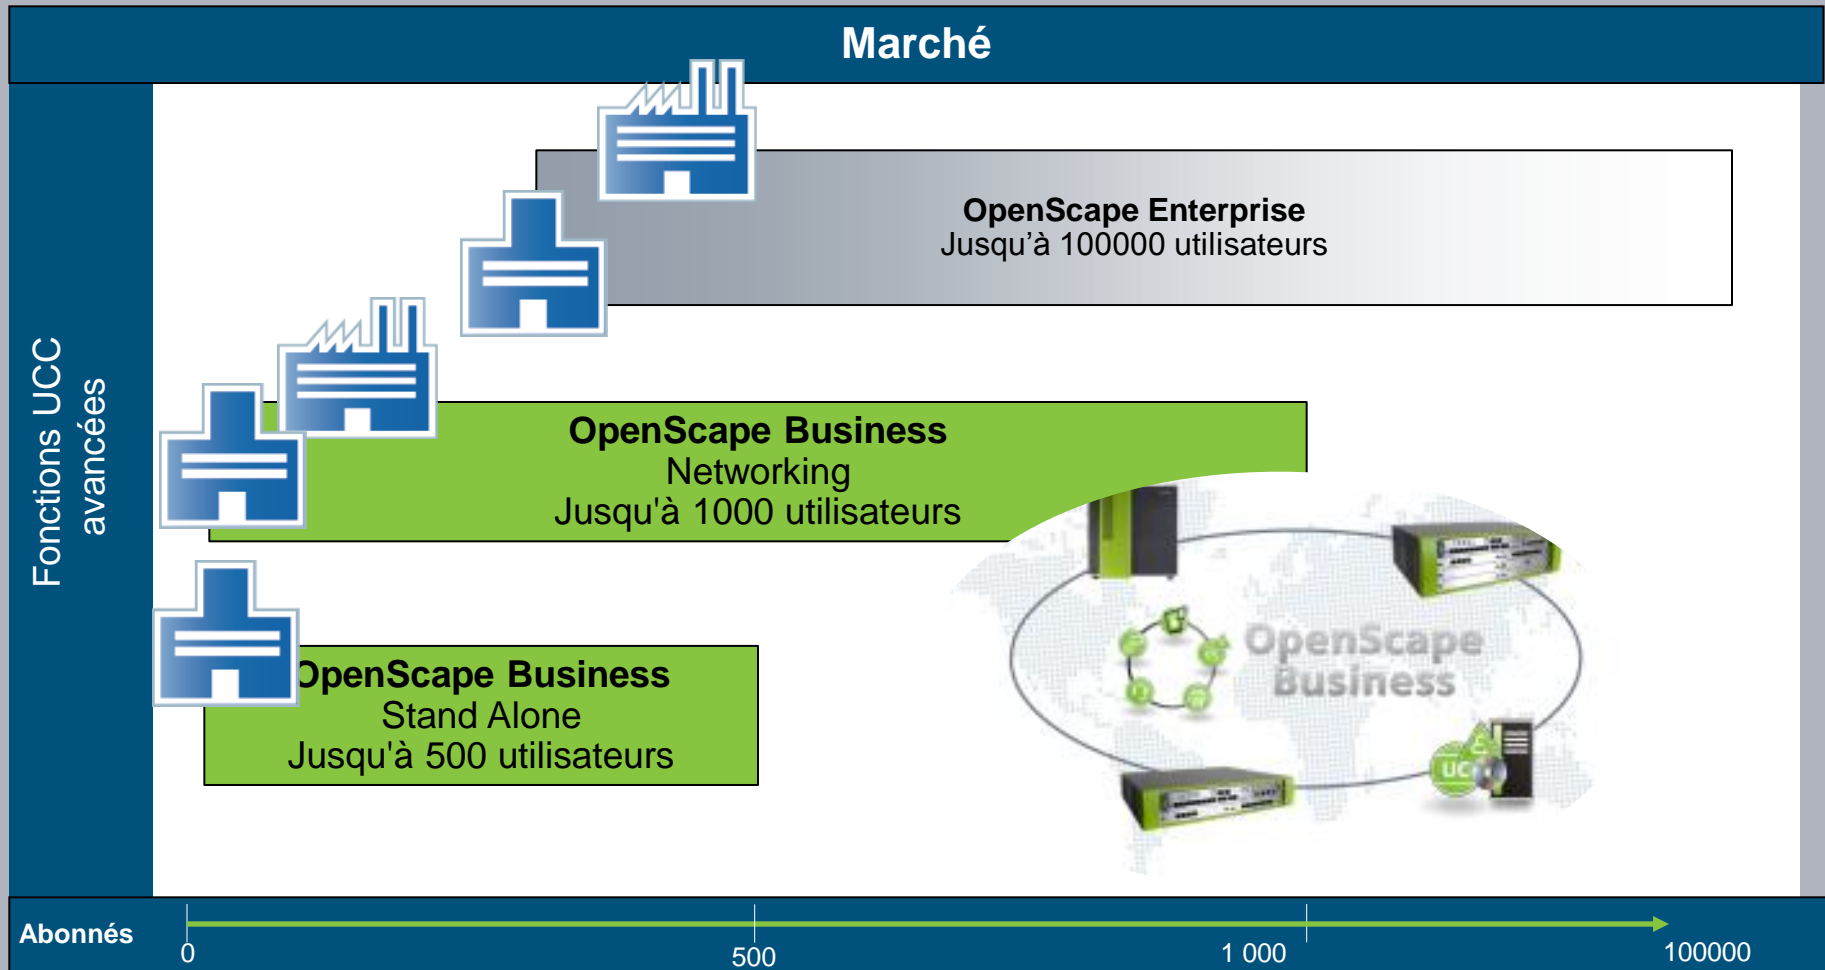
Marché

Fonctions UCC avancées

OpenScape Enterprise
Jusqu'à 100000 utilisateurs

OpenScape Business
Networking
Jusqu'à 1000 utilisateurs

OpenScape Business
Stand Alone
Jusqu'à 500 utilisateurs

OpenScape Business

UC

Abonnés
0
500
1 000
100000